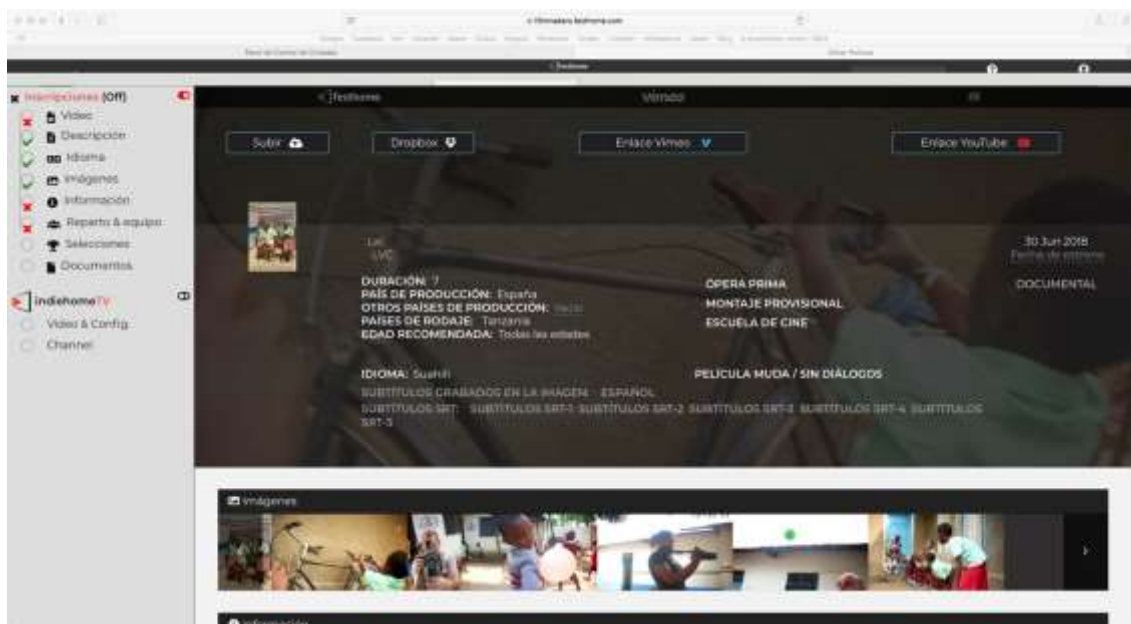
filmmakers.festhome.com

Festhome

Inscripciones (Off)
Video
Descripción
Idioma
Imágenes
Información
Reparto & equipo
Selecciones
Documentos

indiehomeTV
Video & Config
Channel

festhome
Vimeo

Subir
Dropbox
Enlace Vimeo
Enlace YouTube

LVC

30 Jun 2018
Fecha de estreno

DURACIÓN: 7
PAÍS DE PRODUCCIÓN: España
OTROS PAÍSES DE PRODUCCIÓN: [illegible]
PAÍSES DE RODAJE: Tanzania
EDAD RECOMENDADA: Todas las edades

OPERA PRIMA
MONTAJE PROVISIONAL
ESCUELA DE CINE

DOCUMENTAL

IDIOMA: Suahili
PELÍCULA MUDA / SIN DIÁLOGOS
SUBTÍTULOS GRABADOS EN LA IMAGEN: ESPAÑOL
SUBTÍTULOS SRT: SUBTÍTULOS SRT-1 SUBTÍTULOS SRT-2 SUBTÍTULOS SRT-3 SUBTÍTULOS SRT-4 SUBTÍTULOS SRT-5

Imágenes

Información